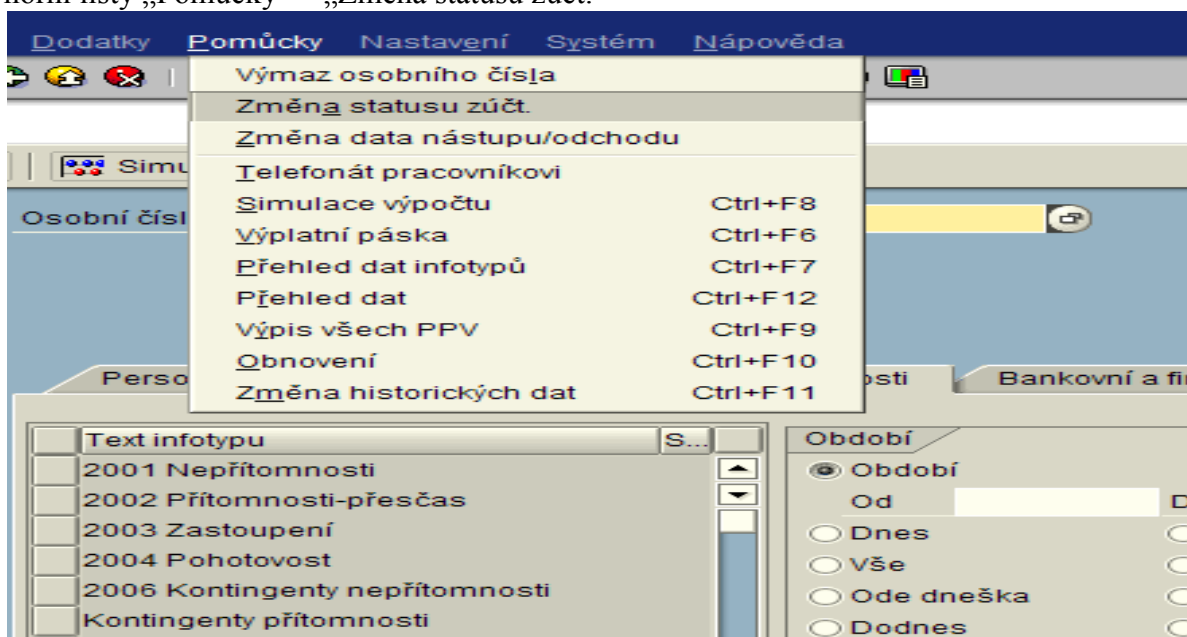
horní lišty „Pomůcky" – „Změna statusu zúčt.

Dodatky Pomůcky Nastavení Systém Nápověda

Výmaz osobního čísla
Změna statusu zúčt.
Změna data nástupu/odchodu
Telefonát pracovníkovi
Simulace výpočtu Ctrl+F8
Výplatní páska Ctrl+F6
Přehled dat infotypů Ctrl+F7
Přehled dat Ctrl+F12
Výpis všech PPV Ctrl+F9
Obnovení Ctrl+F10
Změna historických dat Ctrl+F11

Simu

Osobní čísl

Perso

osti

Bankovní a fi

| | Text infotypu | S... |
|---|---|---|
| | 2001 Nepřítomnosti | |
| | 2002 Přítomnosti-přesčas | |
| | 2003 Zastoupení | |
| | 2004 Pohotovost | |
| | 2006 Kontingenty nepřítomnosti | |
| | Kontingenty přítomnosti | |

Období
Období
Od
D
Dnes
Vše
Ode dneška
Dodnes